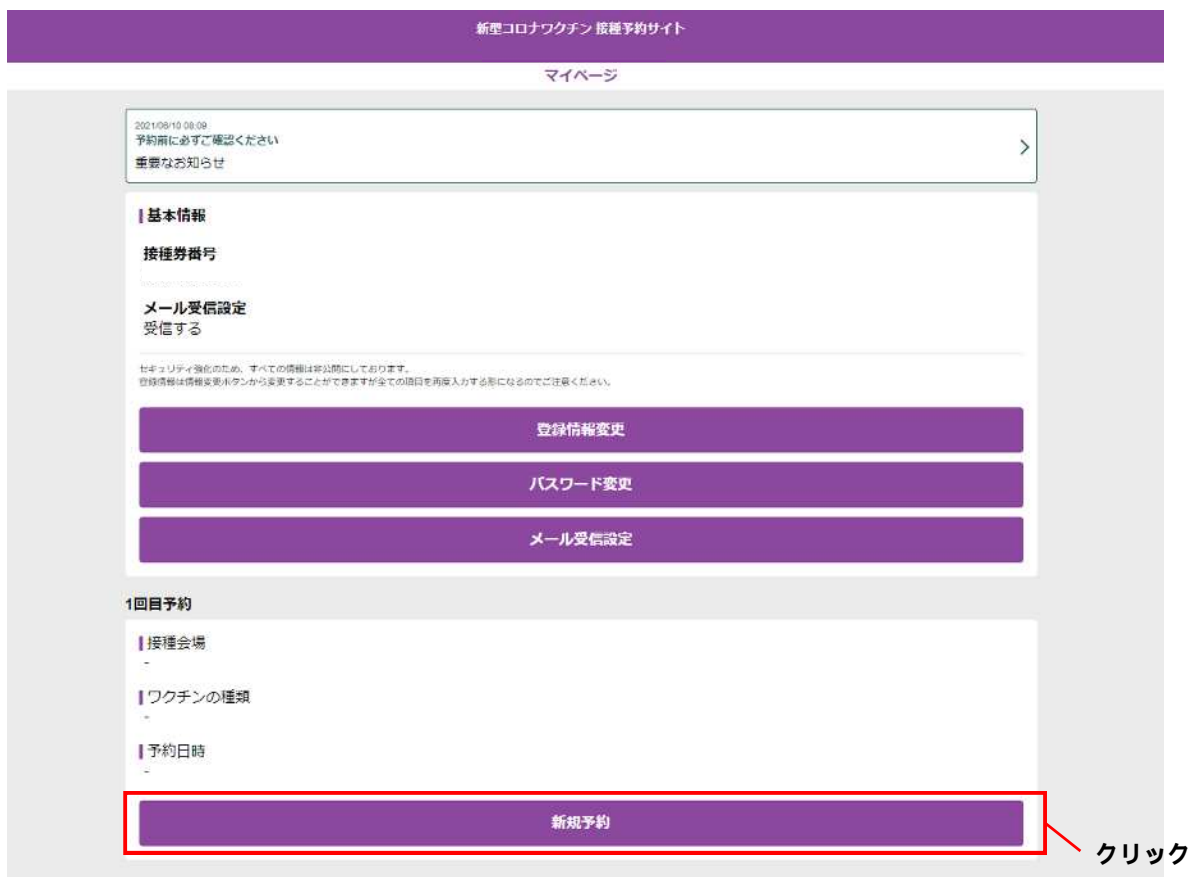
新型コロナワクチン 接種予約サイト

マイページ

2021/06/10 08:09
予約前に必ずご確認ください
重要なお知らせ

基本情報

接種券番号

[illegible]

メール受信設定
受信する

セキュリティ強化のため、すべての情報は非公開にしております。
登録情報は情報変更ボタンから変更することができますが全ての項目を再度入力する形になるのでご注意ください。

登録情報変更

パスワード変更

メール受信設定

1回目予約

接種会場
-

ワクチンの種類
-

予約日時
-

新規予約

クリック